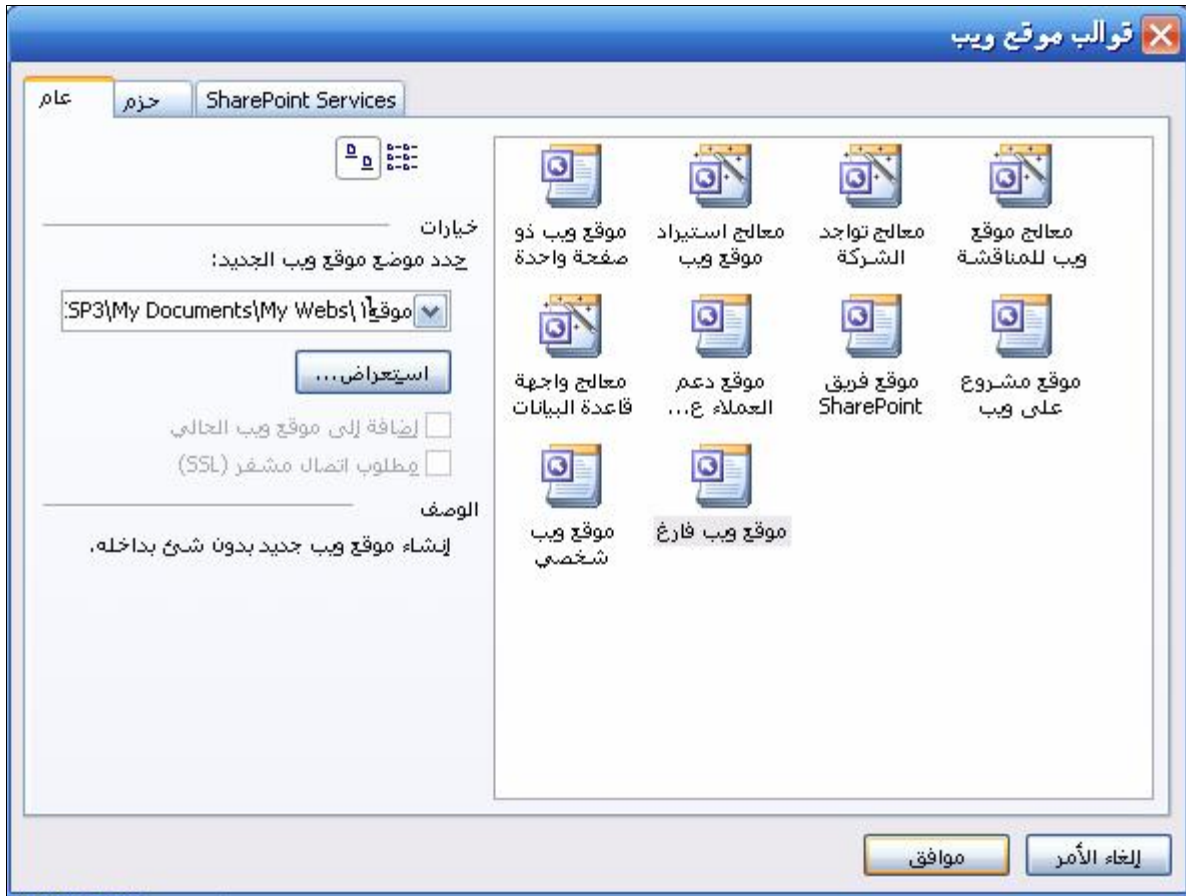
قوالب موقع ويب

عام
حزم
SharePoint Services

معالج موقع ويب للمناقشة
معالج تواجد الشركة
معالج استيراد موقع ويب
موقع ويب ذو صفحة واحدة
موقع مشروع على ويب
موقع فريق SharePoint
موقع دعم العملاء ع...
معالج واجهة قاعدة البيانات
موقع ويب فارغ
موقع ويب شخصي

خيارات
حدد موضع موقع ويب الجديد:
SP3\My Documents\My Webs\موقع1
استعراض...
إضافة إلى موقع ويب الحالي
مطلوب اتصال مشفر (SSL)

الوصف
إنشاء موقع ويب جديد بدون شئ بداخله.

موافق
إلغاء الأمر